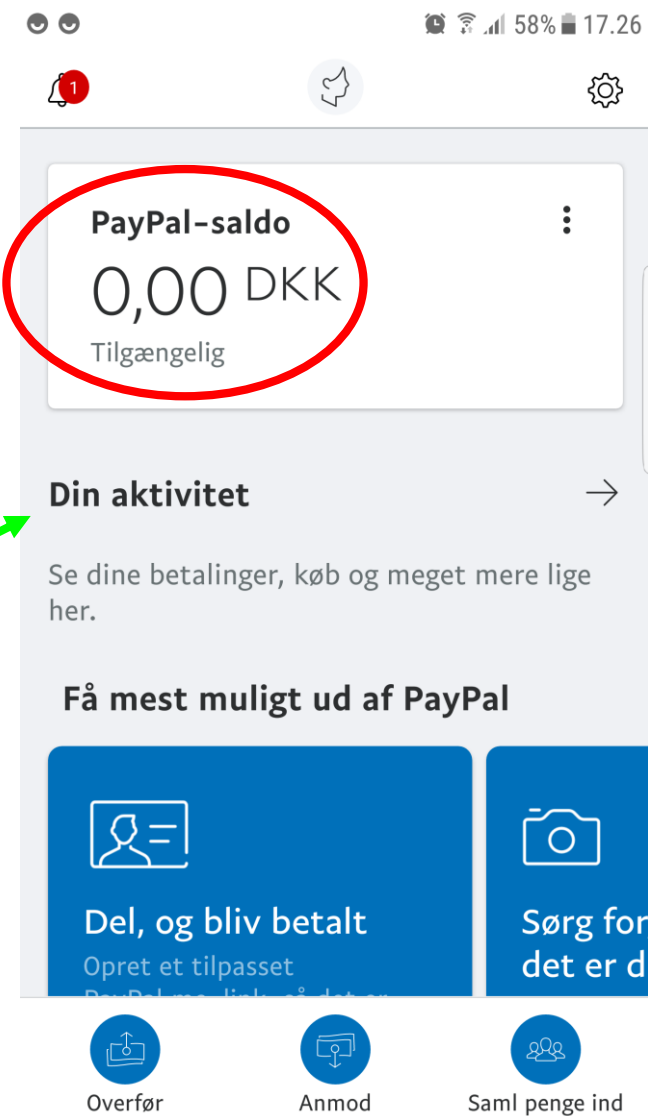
58% 17.26

1

PayPal-saldo
0,00 DKK
Tilgængelig

Din aktivitet

Se dine betalinger, køb og meget mere lige her.

Få mest muligt ud af PayPal

Del, og bliv betalt
Opret et tilpasset
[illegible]

Sørg for
det er d

Overfør
Anmod
Saml penge ind